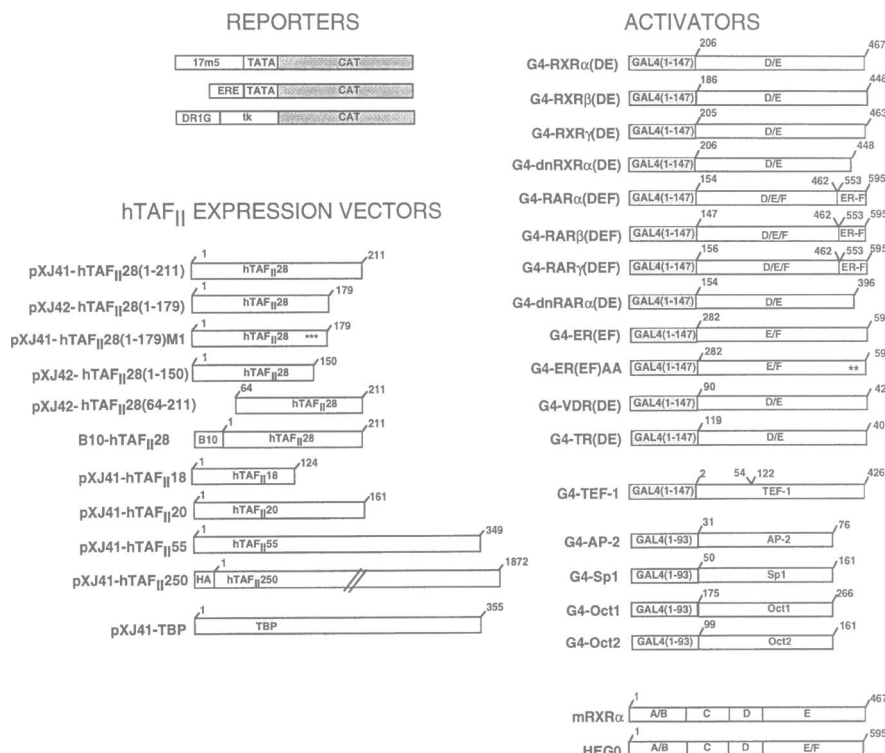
REPORTERS

17m5 TATA CAT

ERE TATA CAT

DR1G tk CAT

hTAF$_{II}$ EXPRESSION VECTORS

pXJ41-hTAF$_{II}$28(1-211) 1 hTAF$_{II}$28 211

pXJ42-hTAF$_{II}$28(1-179) 1 hTAF$_{II}$28 179

pXJ41-hTAF$_{II}$28(1-179)M1 1 hTAF$_{II}$28 *** 179

pXJ42-hTAF$_{II}$28(1-150) 1 hTAF$_{II}$28 150

pXJ42-hTAF$_{II}$28(64-211) 64 hTAF$_{II}$28 211

B10-hTAF$_{II}$28 B10 1 hTAF$_{II}$28 211

pXJ41-hTAF$_{II}$18 1 hTAF$_{II}$18 124

pXJ41-hTAF$_{II}$20 1 hTAF$_{II}$20 161

pXJ41-hTAF$_{II}$55 1 hTAF$_{II}$55 349

pXJ41-hTAF$_{II}$250 HA 1 hTAF$_{II}$250 1872

pXJ41-TBP 1 TBP 355

ACTIVATORS

G4-RXRα(DE) GAL4(1-147) 206 D/E 467

G4-RXRβ(DE) GAL4(1-147) 186 D/E 448

G4-RXRγ(DE) GAL4(1-147) 205 D/E 463

G4-dnRXRα(DE) GAL4(1-147) 206 D/E 448

G4-RARα(DEF) GAL4(1-147) 154 D/E/F 462 553 ER-F 595

G4-RARβ(DEF) GAL4(1-147) 147 D/E/F 462 553 ER-F 595

G4-RARγ(DEF) GAL4(1-147) 156 D/E/F 462 553 ER-F 595

G4-dnRARα(DE) GAL4(1-147) 154 D/E 396

G4-ER(EF) GAL4(1-147) 282 E/F 59

G4-ER(EF)AA GAL4(1-147) 282 E/F ** 59

G4-VDR(DE) GAL4(1-147) 90 D/E 42

G4-TR(DE) GAL4(1-147) 119 D/E 40

G4-TEF-1 GAL4(1-147) 2 54 122 TEF-1 426

G4-AP-2 GAL4(1-93) 31 AP-2 76

G4-Sp1 GAL4(1-93) 50 Sp1 161

G4-Oct1 GAL4(1-93) 175 Oct1 266

G4-Oct2 GAL4(1-93) 99 Oct2 161

mRXRα 1 A/B C D E 467

HEG0 1 A/B C D E/F 595